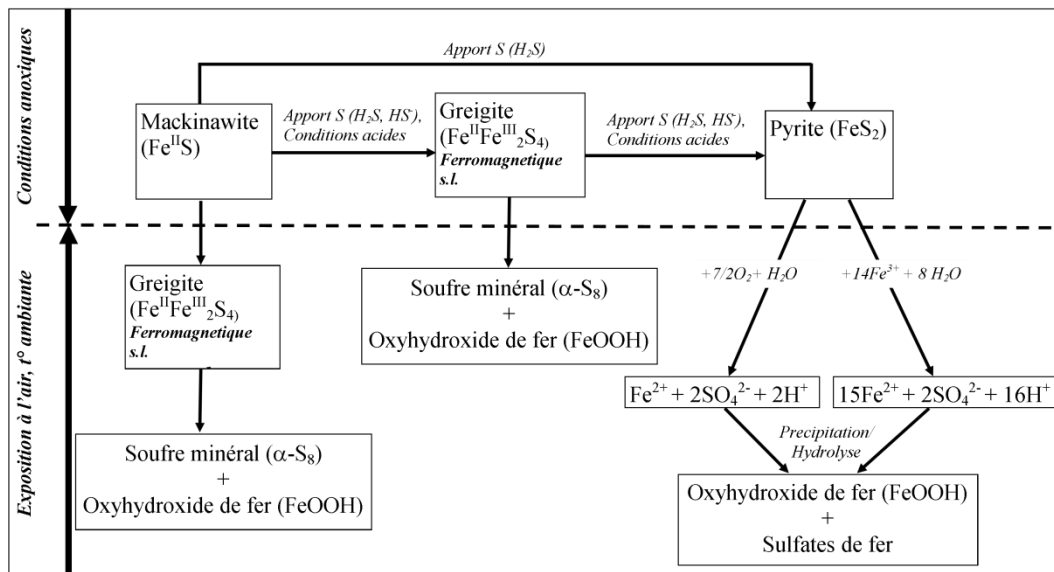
Conditions anoxiques

Exposition à l'air, t° ambiante

Apport S ($H_2S$)

Mackinawite ($Fe^{II}S$)

Apport S ($H_2S$, $HS^-$), Conditions acides

Greigite ($Fe^{II}Fe^{III}_2S_4$) Ferromagnetique s.l.

Apport S ($H_2S$, $HS^-$), Conditions acides

Pyrite ($FeS_2$)

Greigite ($Fe^{II}Fe^{III}_2S_4$) Ferromagnetique s.l.

Soufre minéral ($\alpha$-$S_8$) + Oxyhydroxide de fer (FeOOH)

$+7/2O_2 + H_2O$

$+14Fe^{3+} + 8 H_2O$

$Fe^{2+} + 2SO_4^{2-} + 2H^+$

$15Fe^{2+} + 2SO_4^{2-} + 16H^+$

Soufre minéral ($\alpha$-$S_8$) + Oxyhydroxide de fer (FeOOH)

Precipitation/ Hydrolyse

Oxyhydroxide de fer (FeOOH) + Sulfates de fer